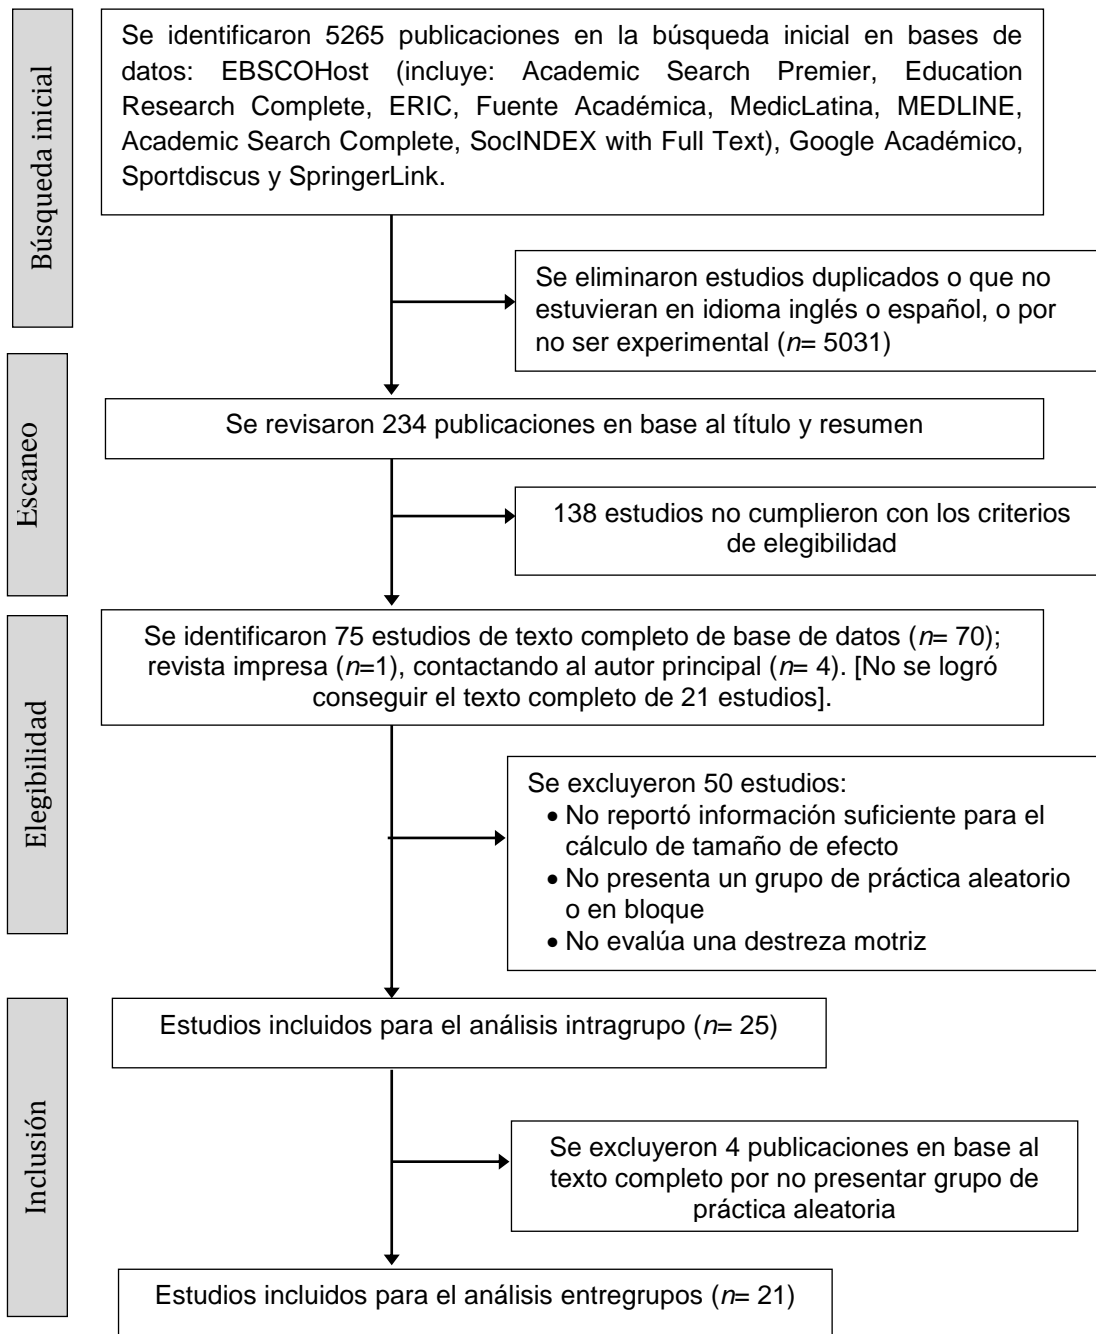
Búsqueda inicial

Se identificaron 5265 publicaciones en la búsqueda inicial en bases de datos: EBSCOHost (incluye: Academic Search Premier, Education Research Complete, ERIC, Fuente Académica, MedicLatina, MEDLINE, Academic Search Complete, SocINDEX with Full Text), Google Académico, Sportdiscus y SpringerLink.

Se eliminaron estudios duplicados o que no estuvieran en idioma inglés o español, o por no ser experimental ($n$= 5031)

Escaneo

Se revisaron 234 publicaciones en base al título y resumen

138 estudios no cumplieron con los criterios de elegibilidad

Elegibilidad

Se identificaron 75 estudios de texto completo de base de datos ($n$= 70); revista impresa ($n$=1), contactando al autor principal ($n$= 4). [No se logró conseguir el texto completo de 21 estudios].

Se excluyeron 50 estudios:
• No reportó información suficiente para el cálculo de tamaño de efecto
• No presenta un grupo de práctica aleatorio o en bloque
• No evalúa una destreza motriz

Inclusión

Estudios incluidos para el análisis intragrupo ($n$= 25)

Se excluyeron 4 publicaciones en base al texto completo por no presentar grupo de práctica aleatoria

Estudios incluidos para el análisis entregrupos ($n$= 21)